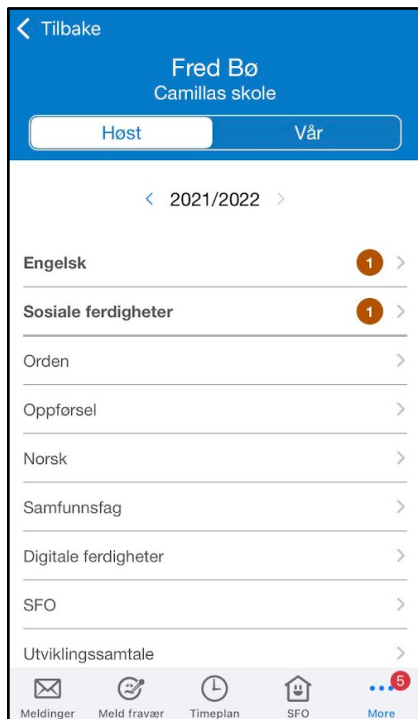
< Tilbake

Fred Bø
Camillas skole

Høst | Vår

< 2021/2022 >

Engelsk 1 >

Sosiale ferdigheter 1 >

Orden >

Oppførsel >

Norsk >

Samfunnsfag >

Digitale ferdigheter >

SFO >

Utviklingssamtale >

Meldinger Meld fravær Timeplan SFO 5 More